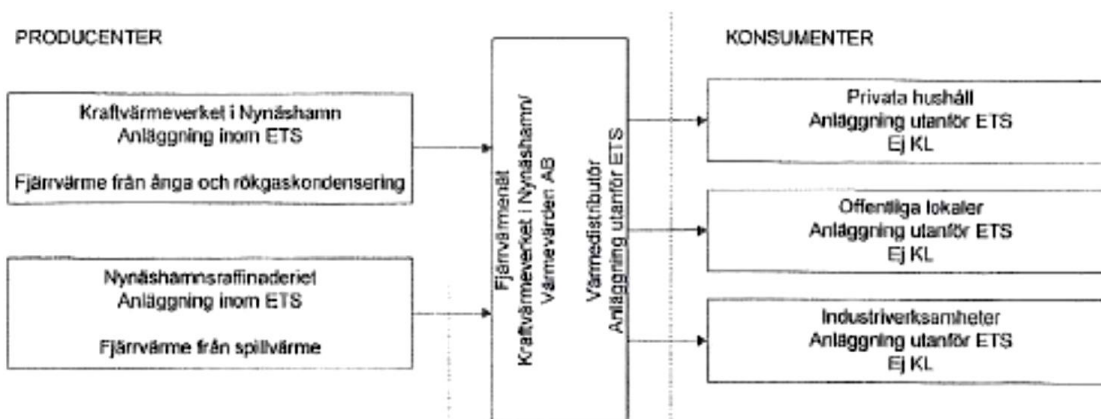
PRODUCENTER

Kraftvärmeverket i Nynäshamn
Anläggning inom ETS

Fjärrvärme från ånga och rökgaskondensering

Nynäshamnsraffinaderiet
Anläggning inom ETS

Fjärrvärme från spillvärme

Fjärrvärmenät
Kraftvärmeverket i Nynäshamn/
Värmevärden AB

Värmedistributör
Anläggning utanför ETS

KONSUMENTER

Privata hushåll
Anläggning utanför ETS
Ej KL

Offentliga lokaler
Anläggning utanför ETS
Ej KL

Industriverksamheter
Anläggning utanför ETS
Ej KL